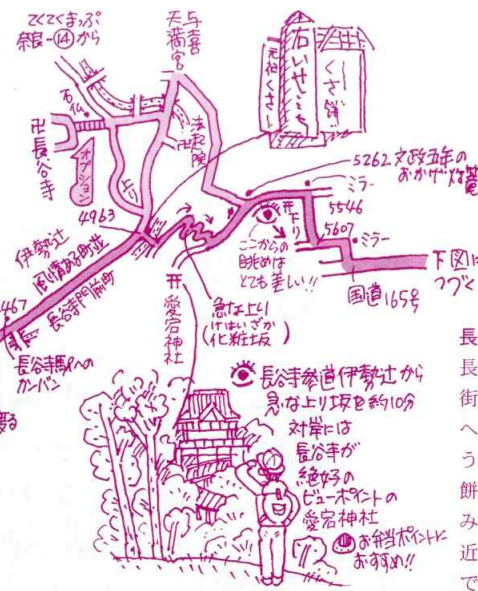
てくてくまっぷ
奈良-⑭から

与喜天満宮

右いせみち
元祖くさもち
くさ餅

石段

卍長谷寺

オークション

上り

法起院

5262 文政五年の
おかげ灯籠

ミラー

5546

下り

ここからの
眺めは
とても美しい!!

5607
ミラー

下図に
つづく

4963

伊勢辻

風情ある町並

長谷寺門前町

467

長谷寺駅への
カンバン

国道165号

愛宕神社

急な上り
(けはいざか)
(化粧坂)

長谷寺参道伊勢辻から
急な上り坂を約10分
対岸には
長谷寺が
絶好の
ビューポイントの
愛宕神社

お弁当ポイントに
おすすめ!!

長
長
街
へ
う
餅
み
近
で